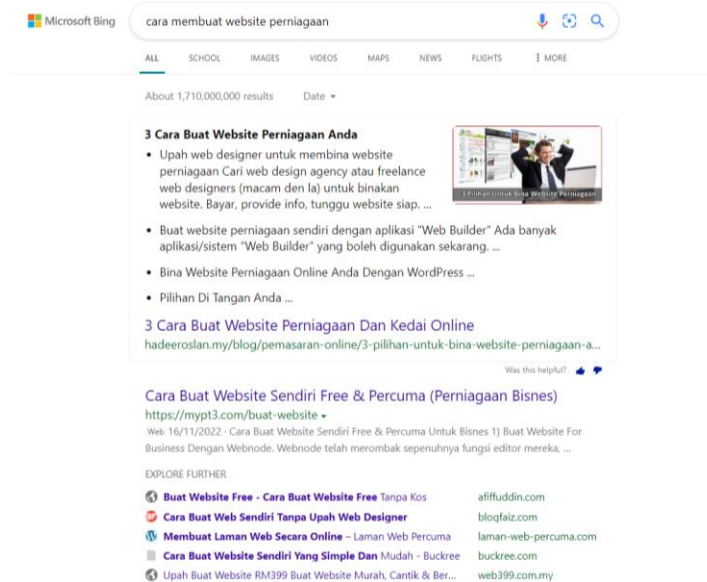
Microsoft Bing

cara membuat website perniagaan

ALL SCHOOL IMAGES VIDEOS MAPS NEWS FLIGHTS ⋮ MORE

About 1,710,000,000 results Date ▾

3 Cara Buat Website Perniagaan Anda

3 Pilihan Untuk Bina Website Perniagaan

- Upah web designer untuk membina website perniagaan Cari web design agency atau freelance web designers (macam den la) untuk binakan website. Bayar, provide info, tunggu website siap. ...
- Buat website perniagaan sendiri dengan aplikasi "Web Builder" Ada banyak aplikasi/sistem "Web Builder" yang boleh digunakan sekarang. ...
- Bina Website Perniagaan Online Anda Dengan WordPress ...
- Pilihan Di Tangan Anda ...

3 Cara Buat Website Perniagaan Dan Kedai Online
hadeeroslan.my/blog/pemasaran-online/3-pilihan-untuk-bina-website-perniagaan-a...

Was this helpful?

Cara Buat Website Sendiri Free & Percuma (Perniagaan Bisnes)
https://mypt3.com/buat-website ▾
Web 16/11/2022 · Cara Buat Website Sendiri Free & Percuma Untuk Bisnes 1) Buat Website For Business Dengan Webnode. Webnode telah merombak sepenuhnya fungsi editor mereka, ...

EXPLORE FURTHER

| | |
|---|---|
| Buat Website Free - Cara Buat Website Free Tanpa Kos | afiffuddin.com |
| Cara Buat Web Sendiri Tanpa Upah Web Designer | blogfaiz.com |
| Membuat Laman Web Secara Online – Laman Web Percuma | laman-web-percuma.com |
| Cara Buat Website Sendiri Yang Simple Dan Mudah - Buckree | buckree.com |
| Upah Buat Website RM399 Buat Website Murah, Cantik & Ber... | web399.com.my |